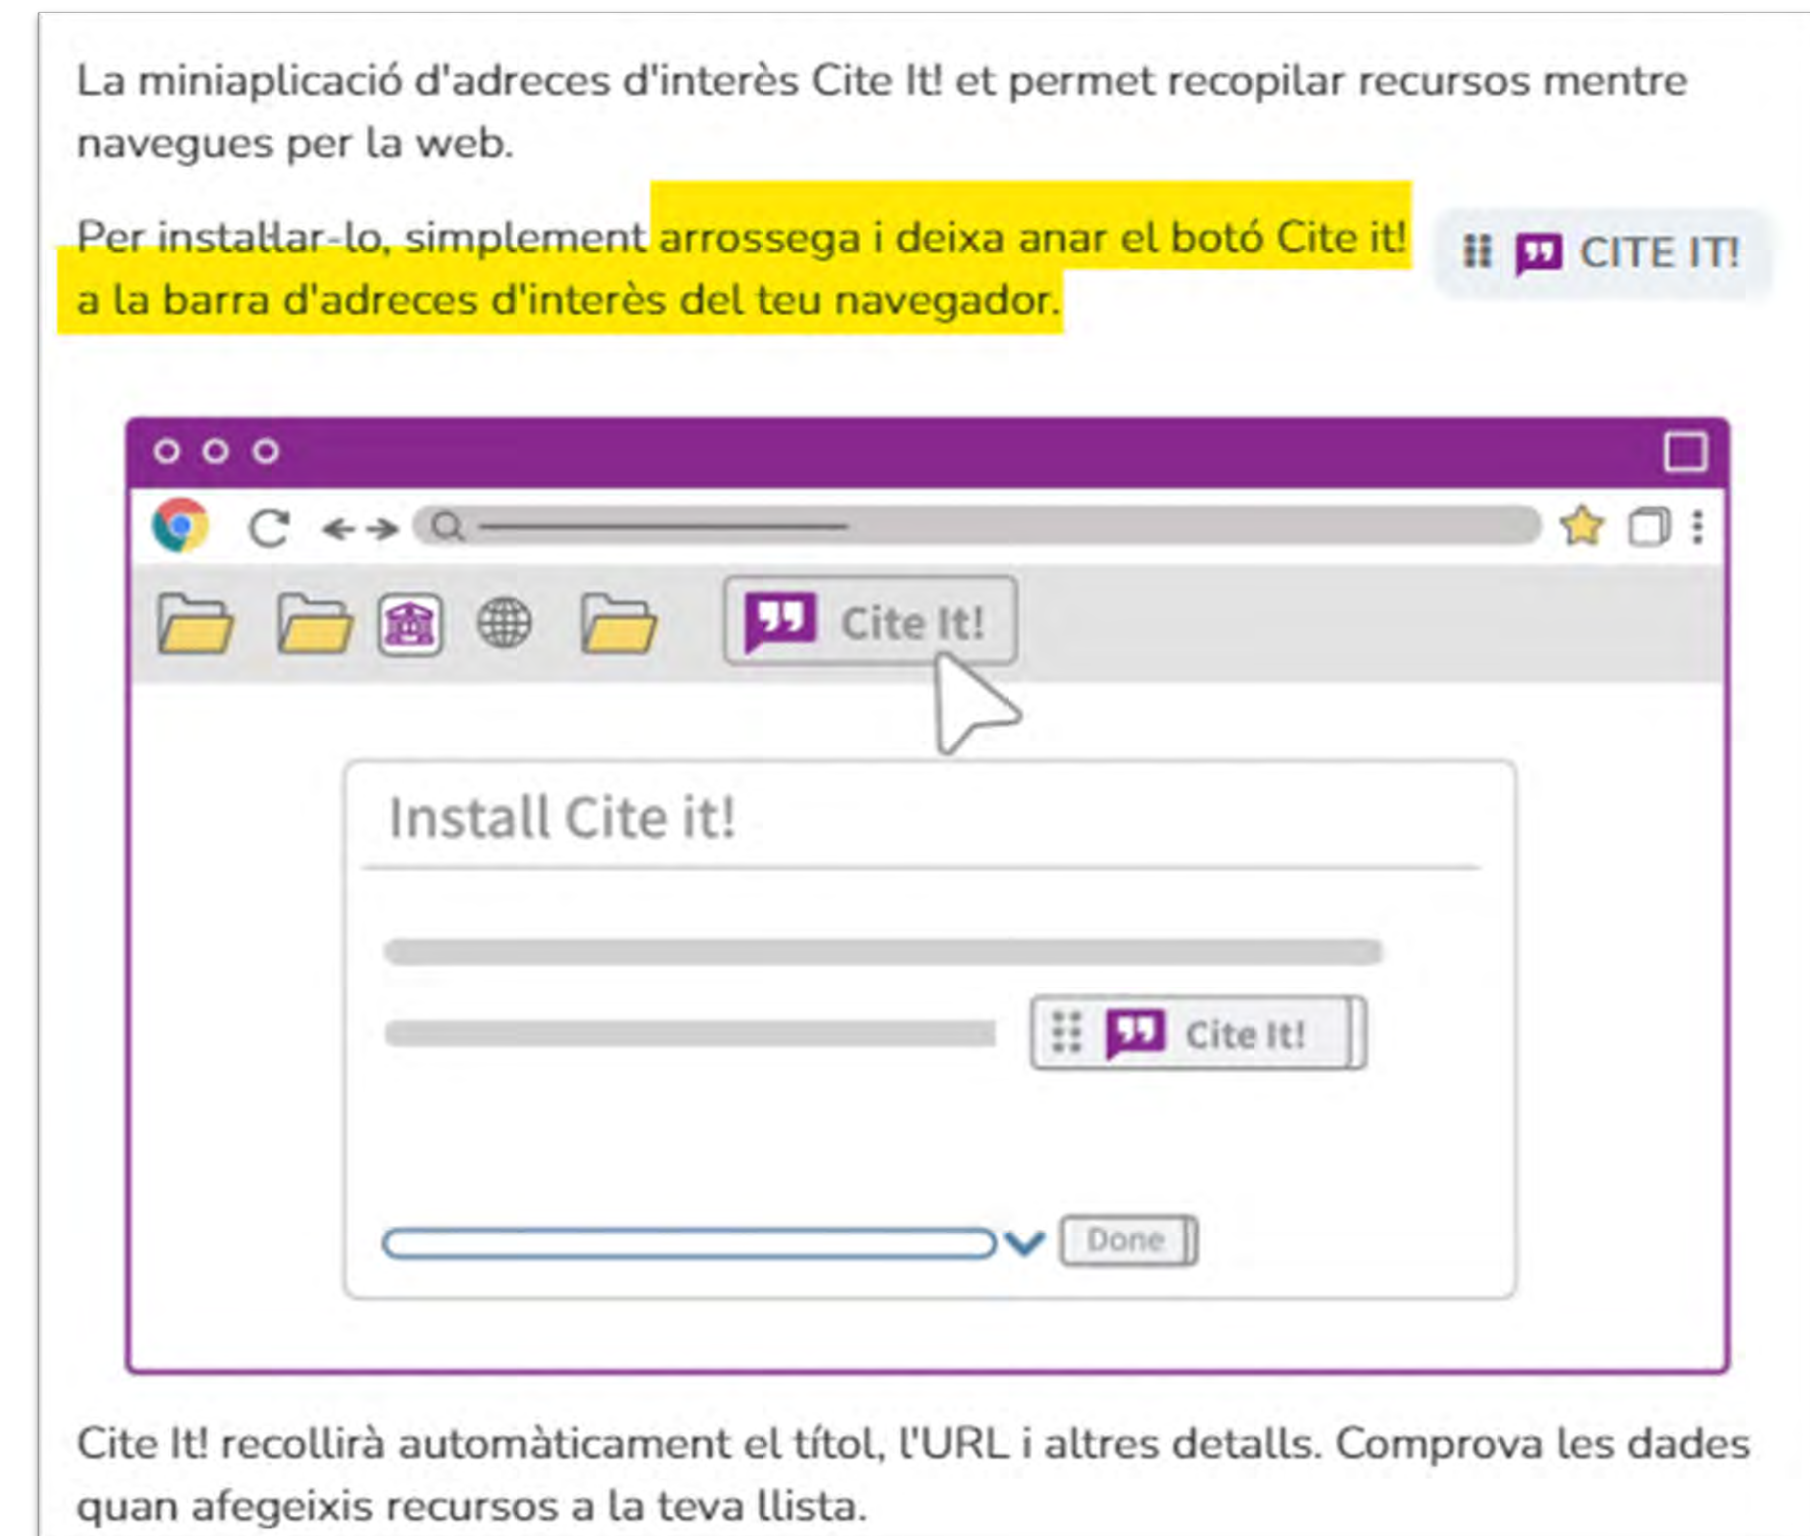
La miniaplicació d'adreces d'interès Cite It! et permet recopilar recursos mentre navegues per la web.

Per installar-lo, simplement arrossega i deixa anar el botó Cite it! a la barra d'adreces d'interès del teu navegador.

CITE IT!

Cite It!

Install Cite it!

Cite It!

Done

Cite It! recollirà automàticament el títol, l'URL i altres detalls. Comprova les dades quan afegeixis recursos a la teva llista.